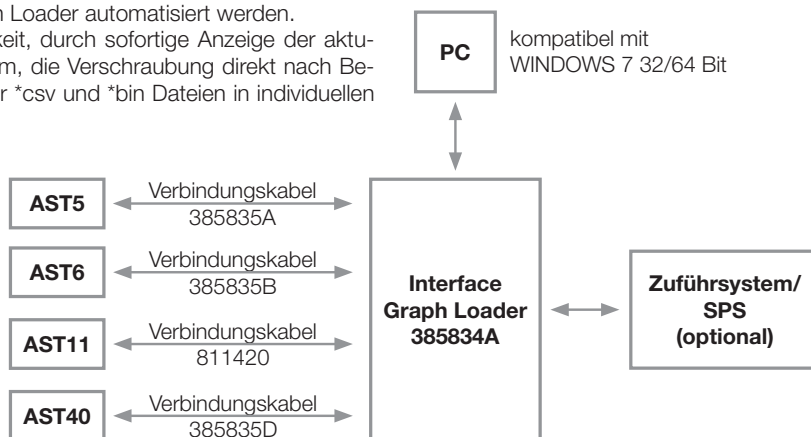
n Loader automatisiert werden.
keit, durch sofortige Anzeige der aktu-
m, die Verschraubung direkt nach Be-
r *csv und *bin Dateien in individuellen

PC

kompatibel mit
WINDOWS 7 32/64 Bit

AST5

Verbindungskabel
385835A

AST6

Verbindungskabel
385835B

AST11

Verbindungskabel
811420

AST40

Verbindungskabel
385835D

Interface
Graph Loader
385834A

Zuführsystem/
SPS
(optional)